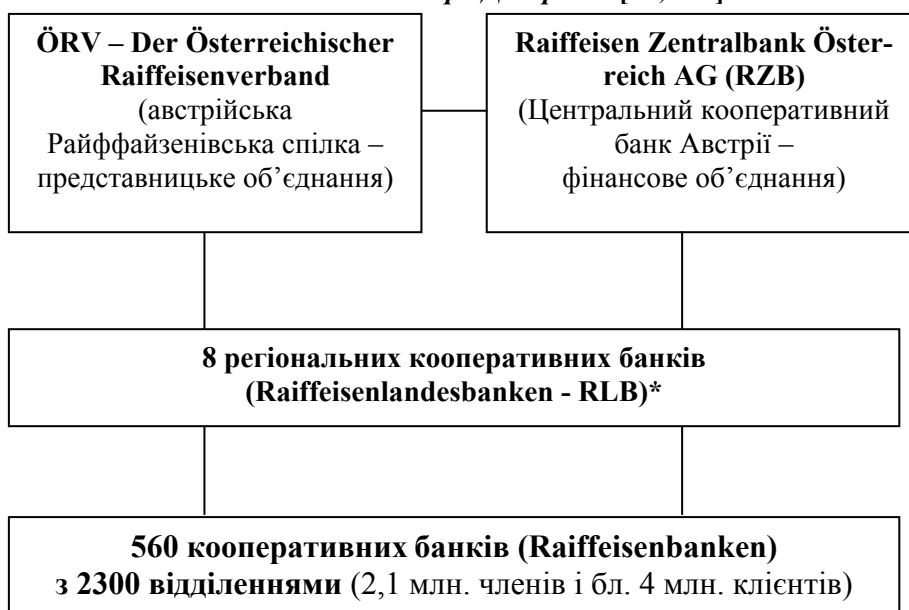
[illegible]

ÖRV – Der Österreichischer Raiffeisenverband (австрійська Райффайзенівська спілка – представницьке об'єднання)

Raiffeisen Zentralbank Österreich AG (RZB) (Центральний кооперативний банк Австрії – фінансове об'єднання)

8 регіональних кооперативних банків (Raiffeisenlandesbanken - RLB)*

560 кооперативних банків (Raiffeisenbanken) з 2300 відділеннями (2,1 млн. членів і бл. 4 млн. клієнтів)